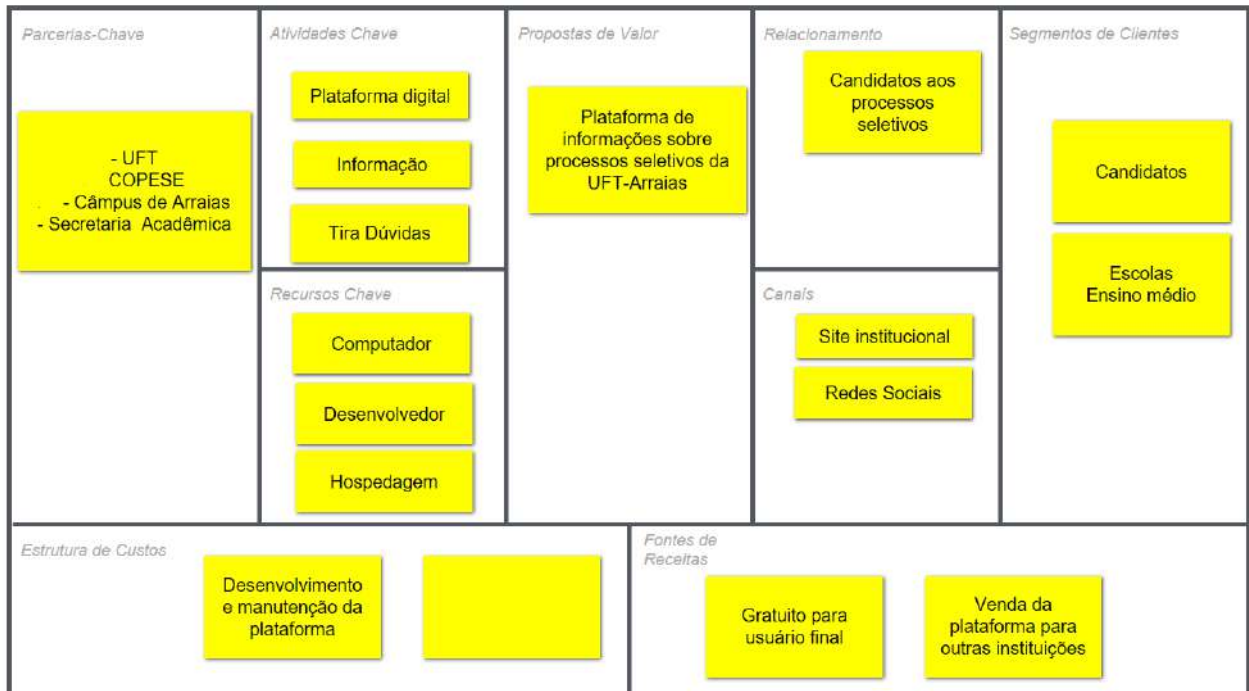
Parcerias-Chave

- UFT
COPESE
- Câmpus de Arraias
- Secretaria Acadêmica

Atividades Chave

Plataforma digital

Informação

Tira Dúvidas

Recursos Chave

Computador

Desenvolvedor

Hospedagem

Propostas de Valor

Plataforma de informações sobre processos seletivos da UFT-Arraias

Relacionamento

Candidatos aos processos seletivos

Canais

Site institucional

Redes Sociais

Segmentos de Clientes

Candidatos

Escolas
Ensino médio

Estrutura de Custos

Desenvolvimento e manutenção da plataforma

Fontes de Receitas

Gratuito para usuário final

Venda da plataforma para outras instituições